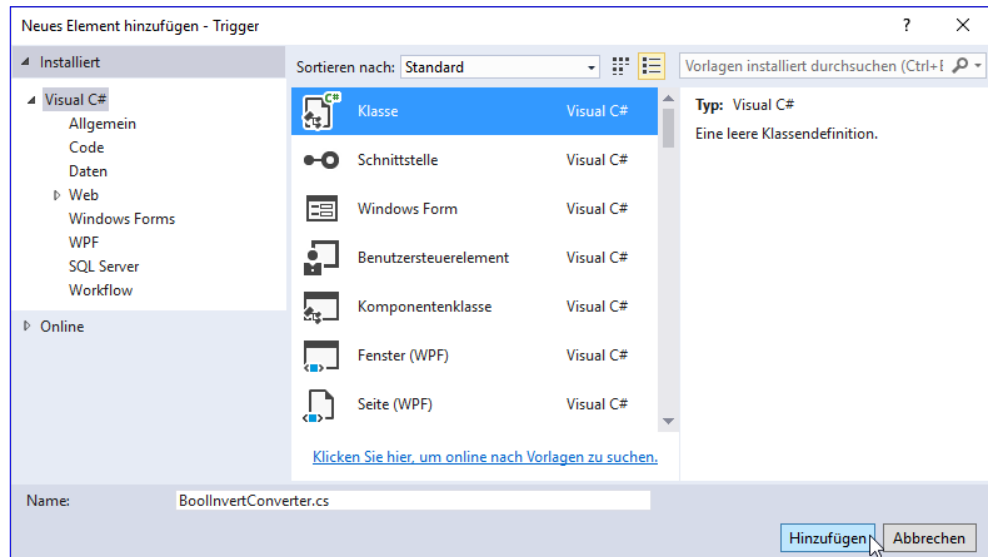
Neues Element hinzufügen - Trigger

?

✕

◢ Installiert

◢ Visual C#
Allgemein
Code
Daten
▷ Web
Windows Forms
WPF
SQL Server
Workflow

▷ Online

Sortieren nach: Standard

Vorlagen installiert durchsuchen (Ctrl+E

Klasse Visual C#
Schnittstelle Visual C#
Windows Form Visual C#
Benutzersteuerelement Visual C#
Komponentenklasse Visual C#
Fenster (WPF) Visual C#
Seite (WPF) Visual C#

Klicken Sie hier, um online nach Vorlagen zu suchen.

Typ: Visual C#
Eine leere Klassendefinition.

Name: BoolInvertConverter.cs

Hinzufügen Abbrechen